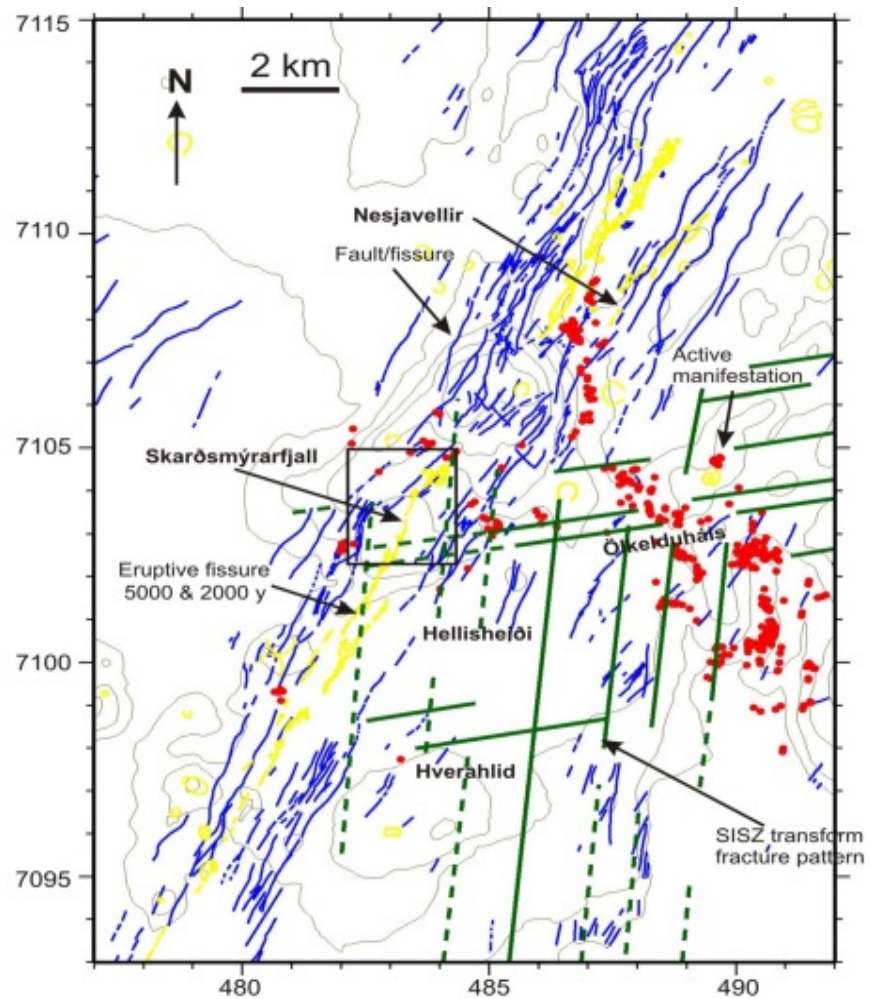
7115
2 km
N
7110
Nesjavellir
Fault/fissure
Active manifestation
7105
Skarðsmýrarfjall
Ölkelduháls
Eruptive fissure 5000 & 2000 y
Hellisheiði
7100
Hverahlid
SISZ transform fracture pattern
7095
480
485
490